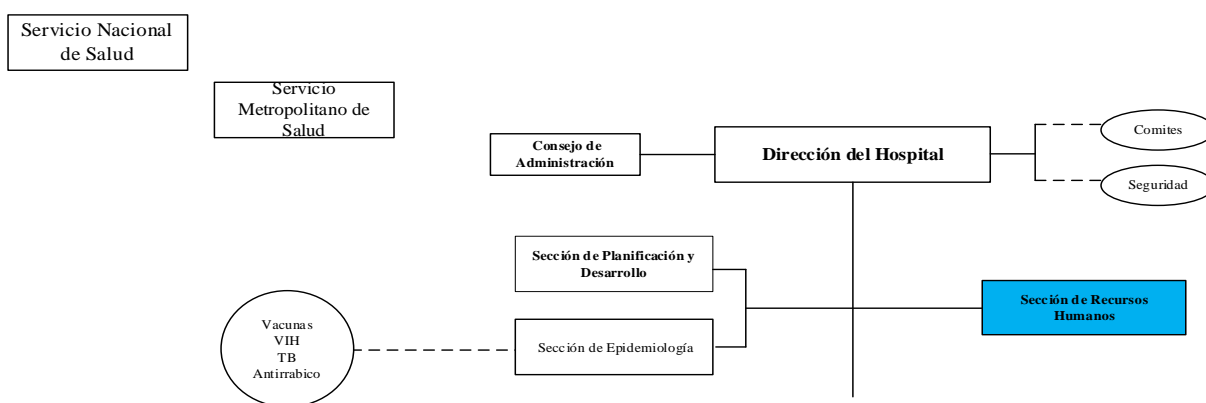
Servicio Nacional de Salud

Servicio Metropolitano de Salud

Consejo de Administración

Dirección del Hospital

Comites

Seguridad

Sección de Planificación y Desarrollo

Sección de Recursos Humanos

Vacunas
VIH
TB
Antirrabico

Sección de Epidemiología